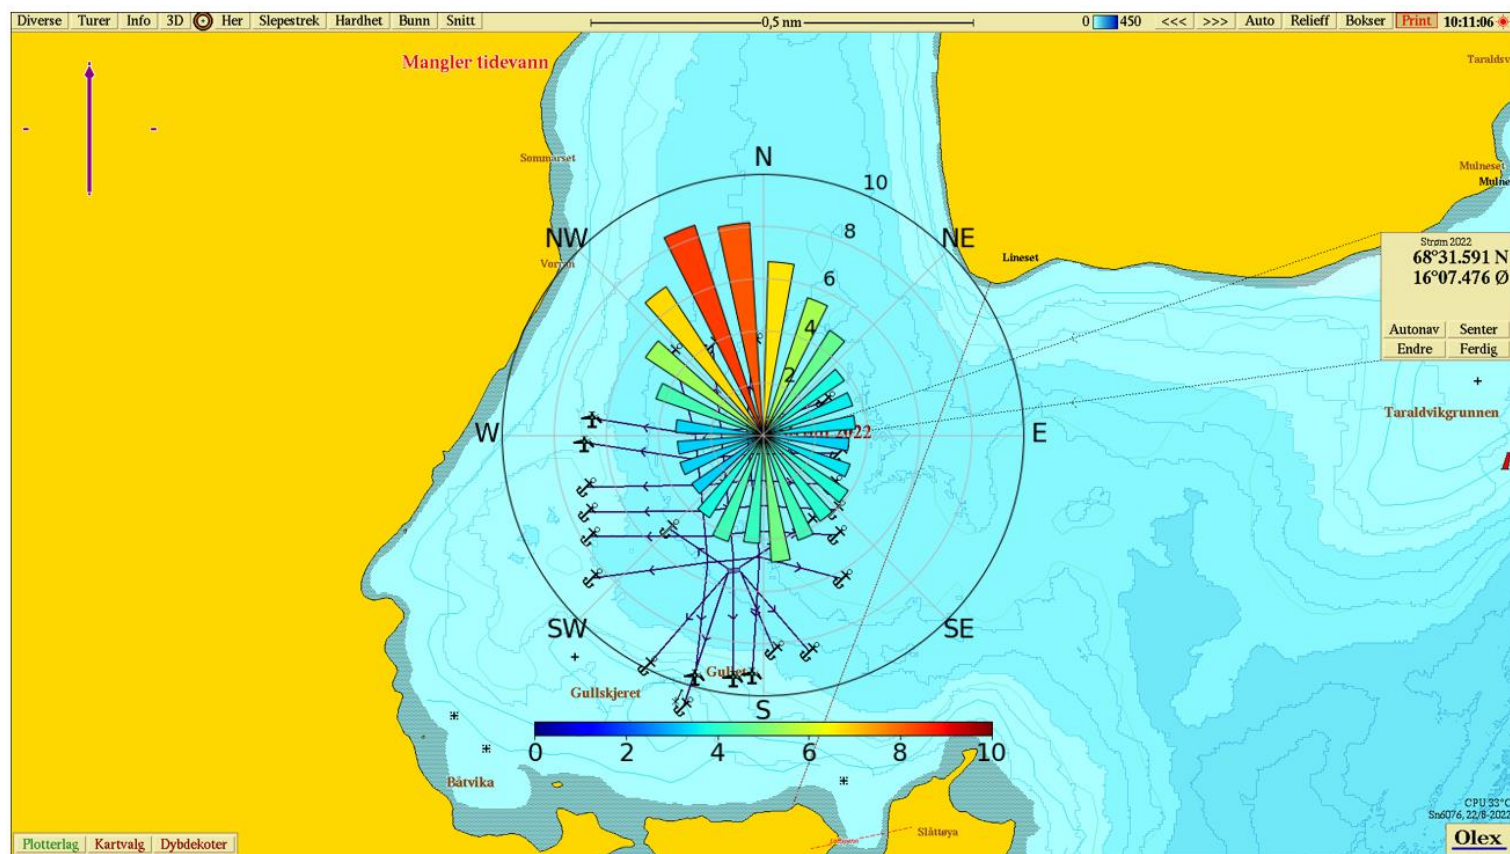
Diverse Turer Info 3D Her Slepestrek Hardhet Bunn Snitt 0,5 nm 0 450 <<< >>> Auto Relieff Bokser Print 10:11:06

Mangler tidevann

Taraldsv

Sommarset

N

10

8

NW

NE

Vorran

Lineset

6

Mulneset

Mulne

Strøm 2022
68°31.591 N
16°07.476 Ø

Autonav Senter
Endre Ferdig

4

2

Taraldvikgrunnen

W

E

2022

SW

SE

Gullet

Gullskjeret

S

0 2 4 6 8 10

Båtvika

Slåttøya

CPU 33°C
Sn6076, 22/8-2022

Plotterlag Kartvalg Dybdekoter

Olex